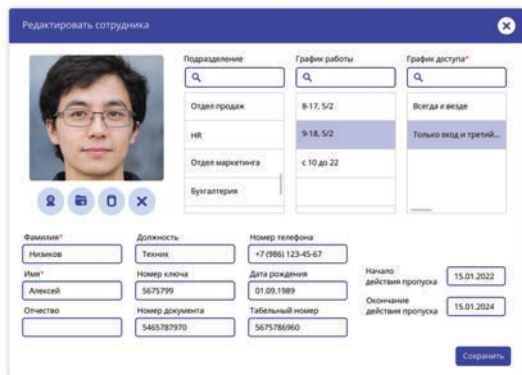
Редактировать сотрудника

Подразделение

Отдел продаж

HR

Отдел маркетинга

Бухгалтерия

График работы

8-17, 5/2

9-18, 5/2

с 10 до 22

График доступа*

Всегда и везде

Только вход и третий...

Фамилия*

Низиков

Имя*

Алексей

Отчество

Должность

Техник

Номер ключа

5675799

Номер документа

5465787970

Номер телефона

+7 (986) 123-45-67

Дата рождения

01.09.1989

Табельный номер

5675786960

Начало действия пропуска

15.01.2022

Окончание действия пропуска

15.01.2024

Сохранить